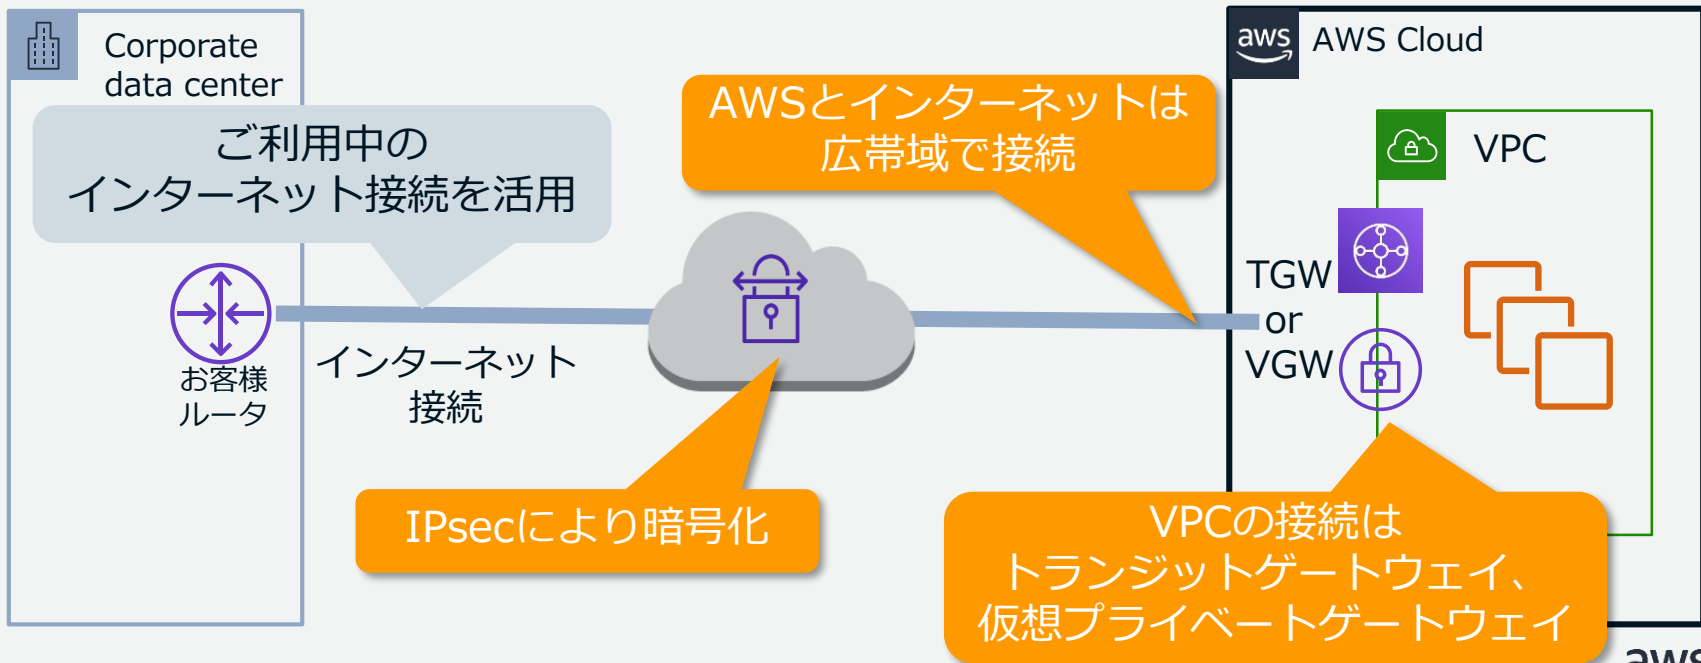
Corporate data center

ご利用中の
インターネット接続を活用

お客様
ルータ

インターネット
接続

AWSとインターネットは
広帯域で接続

IPsecにより暗号化

aws AWS Cloud

VPC

TGW
or
VGW

VPCの接続は
トランジットゲートウェイ、
仮想プライベートゲートウェイ

aws